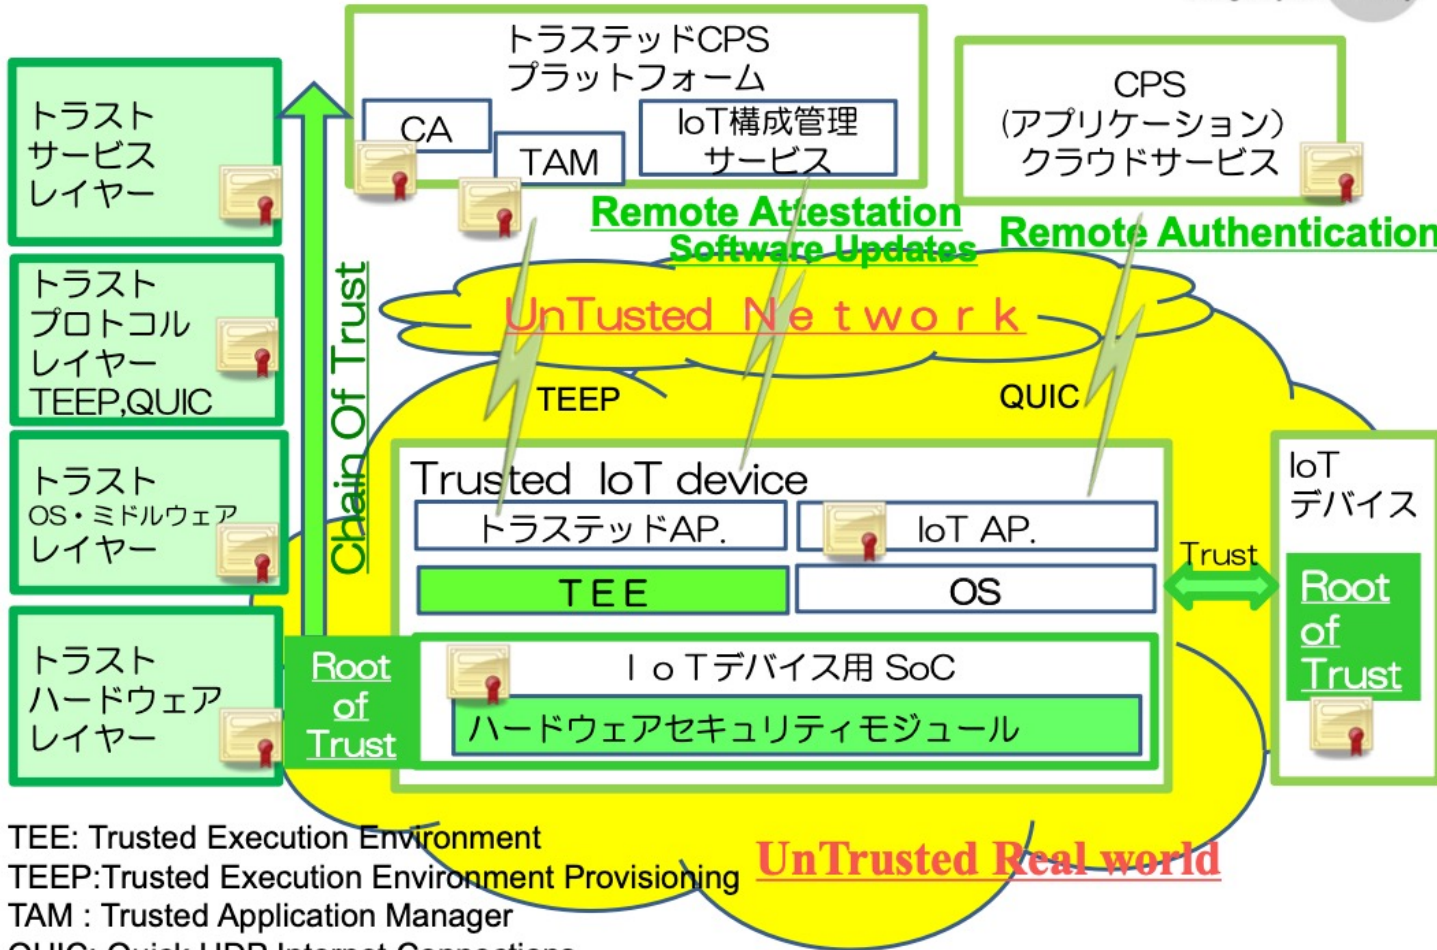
トラスト
サービス
レイヤー

トラスト
プロトコル
レイヤー
TEEP,QUIC

トラスト
OS・ミドルウェア
レイヤー

トラスト
ハードウェア
レイヤー

Chain Of Trust

Root of Trust

トラステッドCPS
プラットフォーム

CA

TAM

IoT構成管理
サービス

CPS
(アプリケーション)
クラウドサービス

Remote Attestation
Software Updates

Remote Authentication

UnTusted Network

TEEP

QUIC

Trusted IoT device

トラステッドAP.

IoT AP.

TEE

OS

IoTデバイス用 SoC

ハードウェアセキュリティモジュール

Trust

IoT
デバイス

Root of Trust

TEE: Trusted Execution Environment
TEEP:Trusted Execution Environment Provisioning
TAM : Trusted Application Manager
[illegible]

UnTrusted Real world